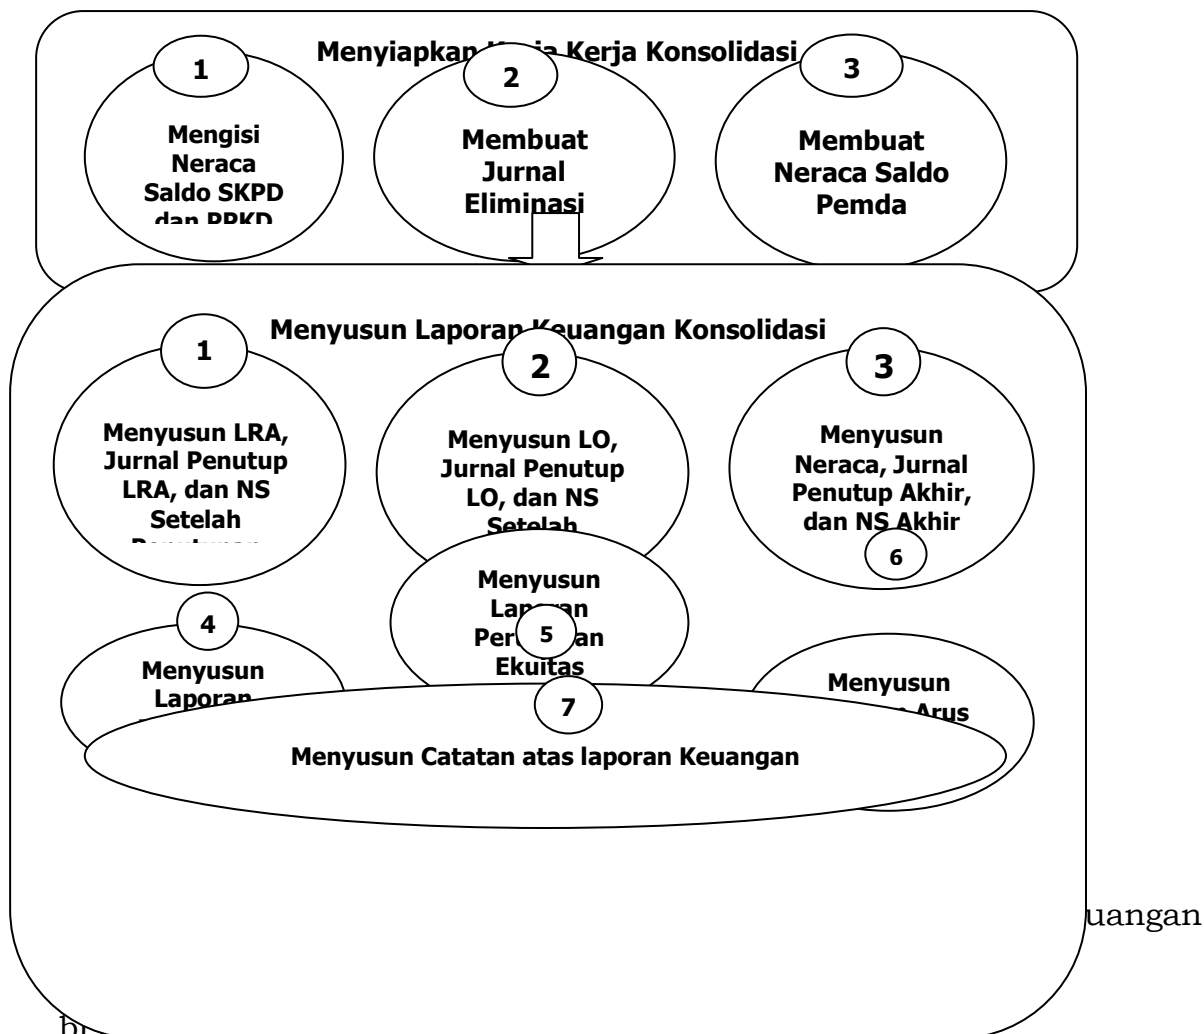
Menyiapkan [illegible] Kerja Konsolidasi

1

Mengisi Neraca Saldo SKPD dan PPKD

2

Membuat Jurnal Eliminasi

3

Membuat Neraca Saldo Pemda

Menyusun Laporan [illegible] Keuangan Konsolidasi

1

Menyusun LRA, Jurnal Penutup LRA, dan NS Setelah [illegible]

2

Menyusun LO, Jurnal Penutup LO, dan NS Setelah

3

Menyusun Neraca, Jurnal Penutup Akhir, dan NS Akhir

6

Menyusun La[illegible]an Per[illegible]an Ekuitas

5

4

Menyusun Laporan

Menyusun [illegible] Arus

7

Menyusun Catatan atas laporan Keuangan

uangan

b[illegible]